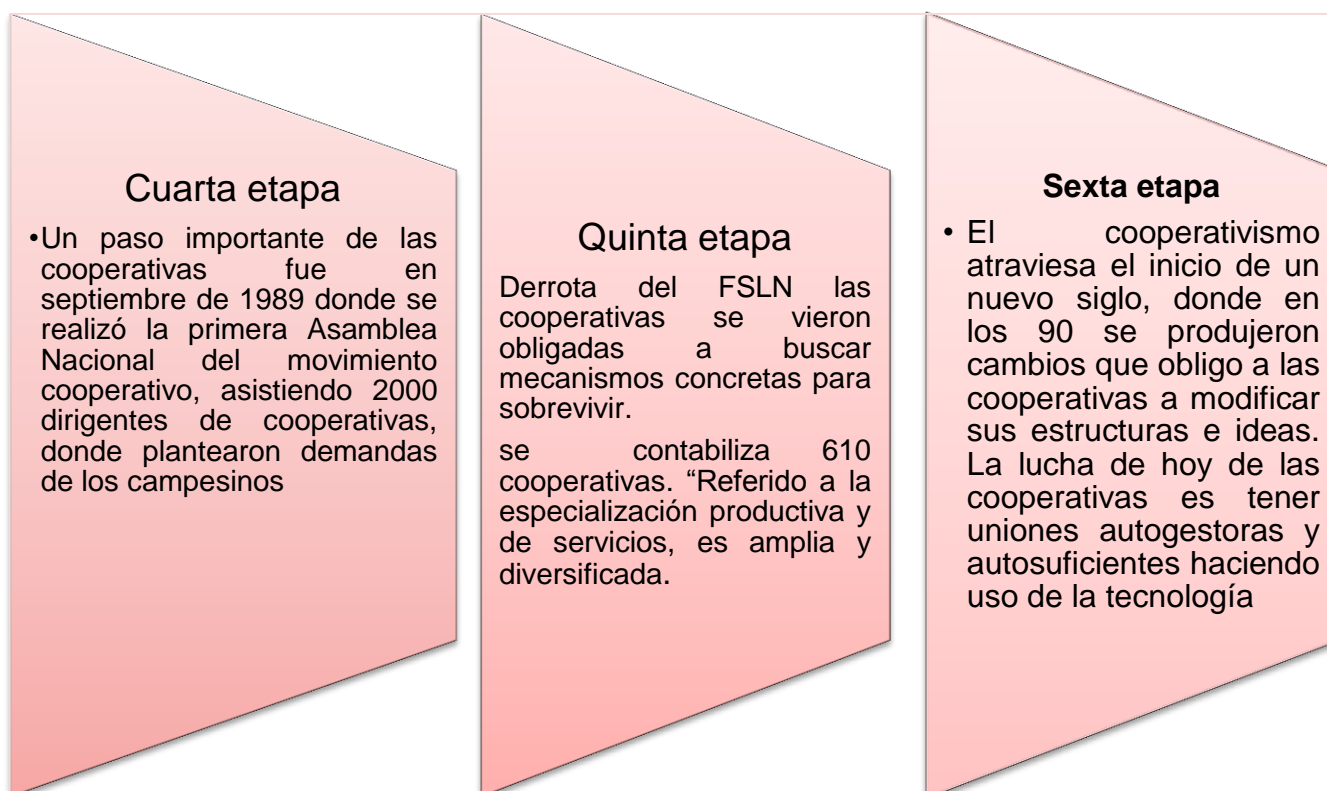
Cuarta etapa

•Un paso importante de las cooperativas fue en septiembre de 1989 donde se realizó la primera Asamblea Nacional del movimiento cooperativo, asistiendo 2000 dirigentes de cooperativas, donde plantearon demandas de los campesinos

Quinta etapa

Derrota del FSLN las cooperativas se vieron obligadas a buscar mecanismos concretas para sobrevivir.

se contabiliza 610 cooperativas. "Referido a la especialización productiva y de servicios, es amplia y diversificada.

Sexta etapa

• El cooperativismo atraviesa el inicio de un nuevo siglo, donde en los 90 se produjeron cambios que obligo a las cooperativas a modificar sus estructuras e ideas. La lucha de hoy de las cooperativas es tener uniones autogestoras y autosuficientes haciendo uso de la tecnología